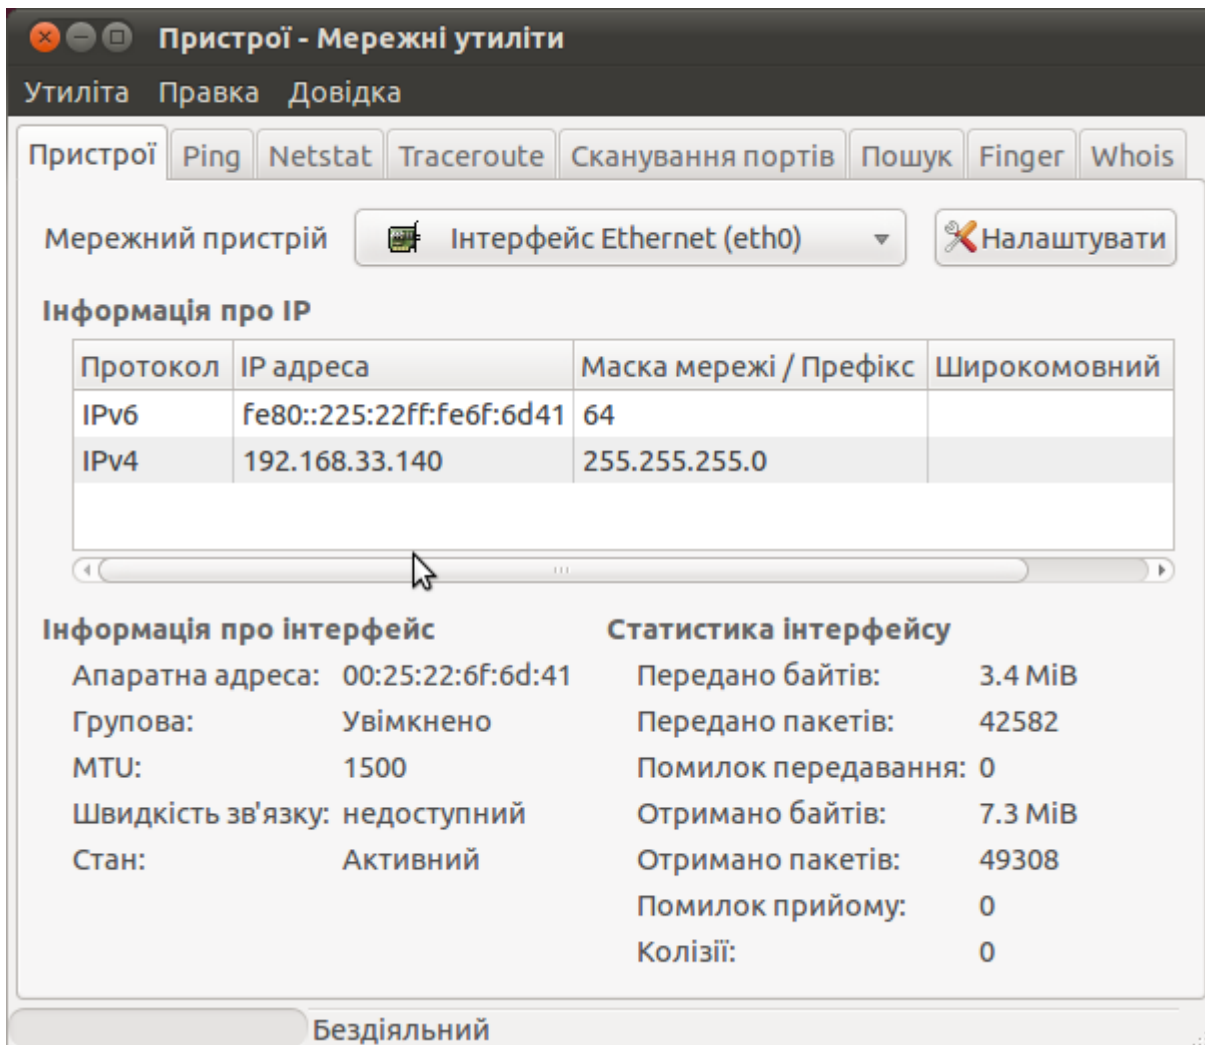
Пристрої - Мережні утиліти

Утиліта Правка Довідка

Пристрої Ping Netstat Traceroute Сканування портів Пошук Finger Whois

Мережний пристрій Інтерфейс Ethernet (eth0) Налаштувати

Інформація про IP

| Протокол | IP адреса | Маска мережі / Префікс | Широкомовний |
|---|---|---|---|
| IPv6 | fe80::225:22ff:fe6f:6d41 | 64 | |
| IPv4 | 192.168.33.140 | 255.255.255.0 | |

Інформація про інтерфейс

Апаратна адреса: 00:25:22:6f:6d:41
Групова: Увімкнено
MTU: 1500
Швидкість зв'язку: недоступний
Стан: Активний

Статистика інтерфейсу

Передано байтів: 3.4 MiB
Передано пакетів: 42582
Помилок передавання: 0
Отримано байтів: 7.3 MiB
Отримано пакетів: 49308
Помилок прийому: 0
Колізії: 0

Бездіяльний